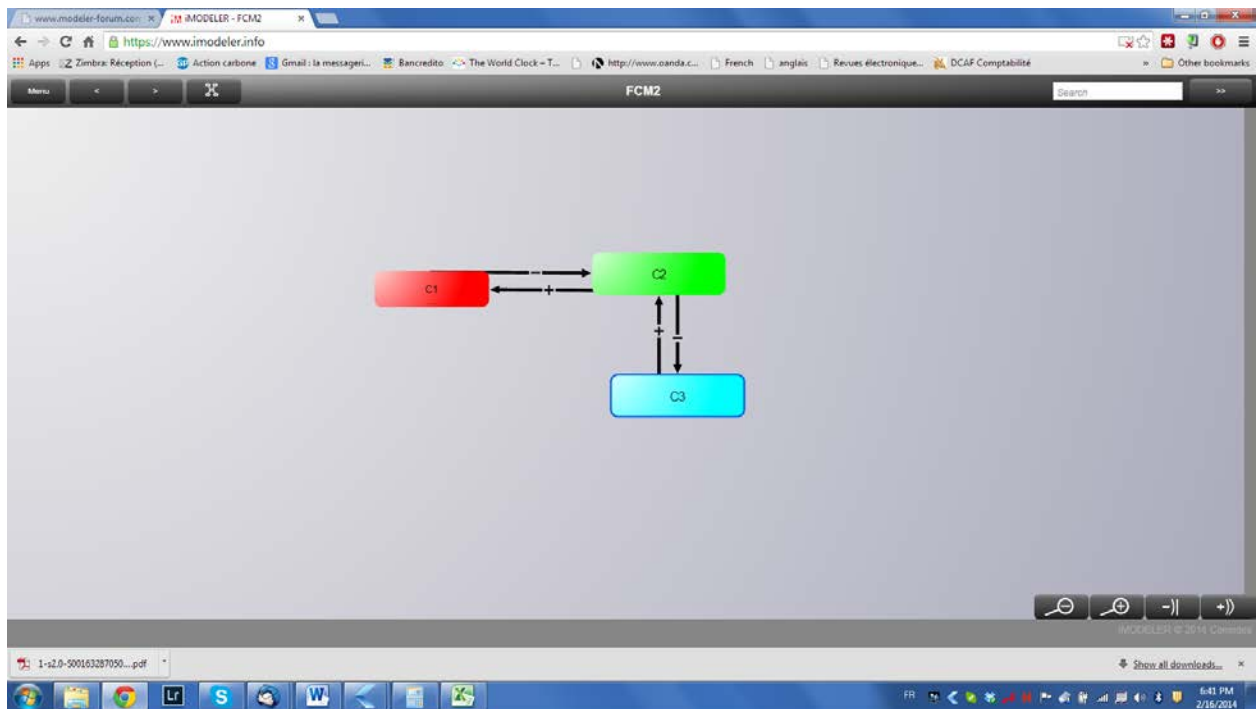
www.modeler-forum.com ×
iMODELER - FCM2 ×

https://www.imodeler.info

Apps Zimbra: Réception (... Action carbone Gmail : la messageri... Bancredito The World Clock – T... http://www.oanda.c... French anglais Revues électronique... DCAF Comptabilité » Other bookmarks

Menu < > FCM2 Search >>

C1 – + C2 + – C3

-| +))

iMODELER © 2014 Consideo

1-s2.0-S00163287050....pdf

Show all downloads... ×

FR 6:41 PM 2/16/2014